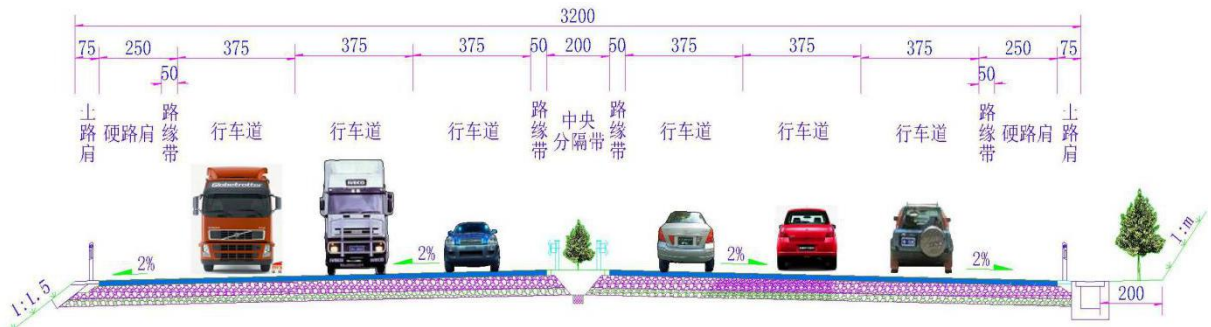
3200

75 250 375 375 375 50 200 50 375 375 375 250 75

50 50

土路肩 硬路肩 路缘带 行车道 行车道 行车道 路缘带 中央分隔带 路缘带 行车道 行车道 行车道 路缘带 硬路肩 土路肩

2% 2% 2% 2%

1:1.5

1:m

200